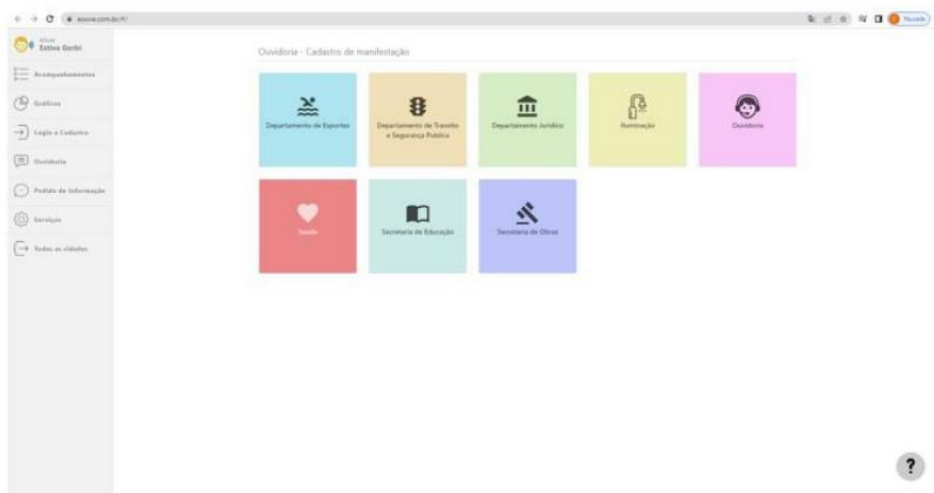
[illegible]

Estiva Gerbi

Acompanhamentos

Gráficos

Login e Cadastro

Ouvidoria

Pedido de Informação

Serviços

Todas as cidades

Ouvidoria - Cadastro de manifestação

Departamento de Esportes

Departamento de Transito e Segurança Publica

Departamento Jurídico

Iluminação

Ouvidoria

Saúde

Secretaria de Educação

Secretaria de Obras

?